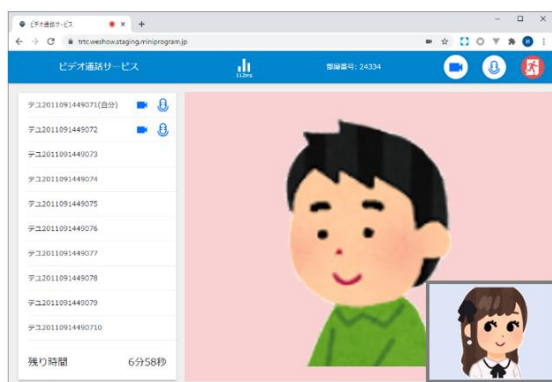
ビデオ通話サービス
trtc.weshow.staging.miniprogram.jp

ビデオ通話サービス
112ms
部屋番号: 24334

テユ2011091449071(自分)
テユ2011091449072
テユ2011091449073
テユ2011091449074
テユ2011091449075
テユ2011091449076
テユ2011091449077
テユ2011091449078
テユ2011091449079
テユ20110914490710

残り時間 6分58秒